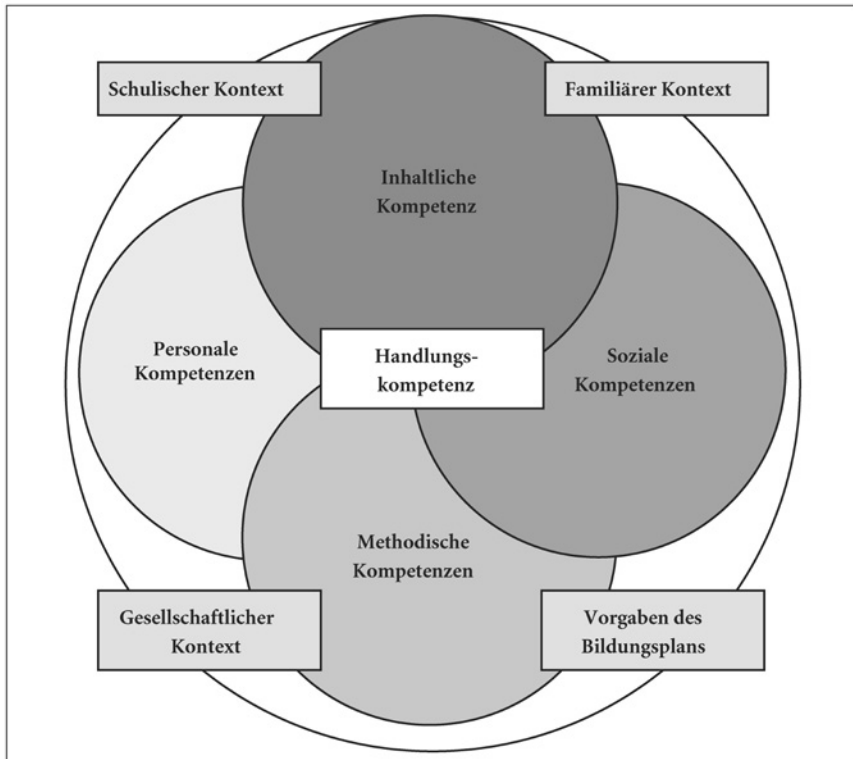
Schulischer Kontext

Familiärer Kontext

Inhaltliche Kompetenz

Personale Kompetenzen

Handlungskompetenz

Soziale Kompetenzen

Methodische Kompetenzen

Gesellschaftlicher Kontext

Vorgaben des Bildungsplans